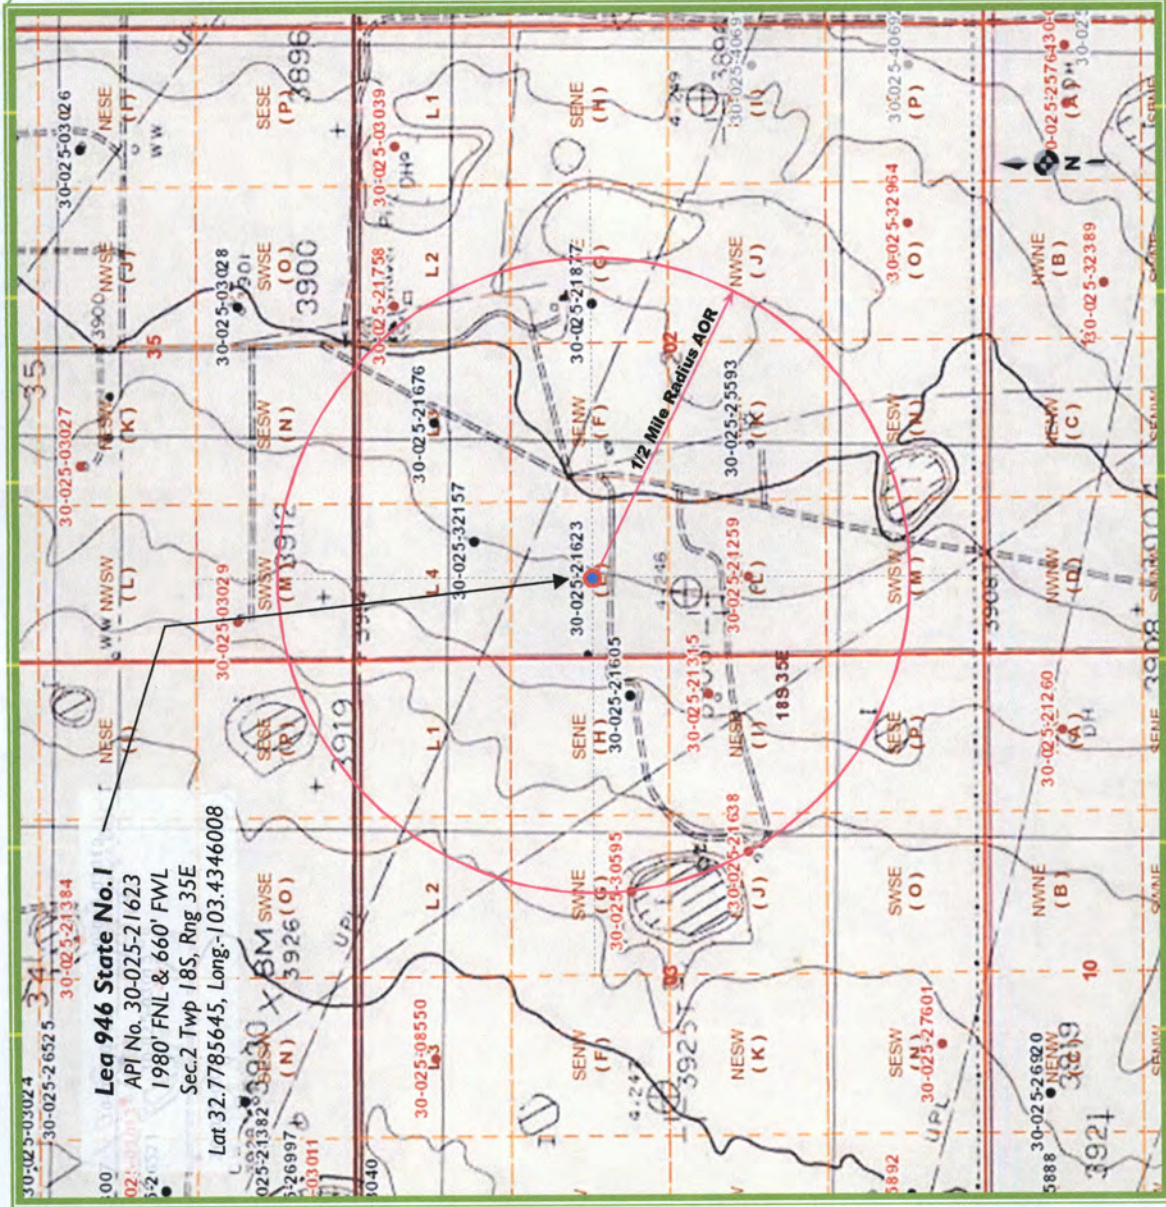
Lea 946 State No. 1
API No. 30-025-21623
1980' FNL & 660' FWL
Sec.2 Twp 18S, Rng 35E
Lat 32.7785645, Long.-103.4346008

1/2 Mile Radius AOR

30-025-21623
30-025-21605
30-025-21315
30-025-21259
30-025-25593
30-025-21877
30-025-21676
30-025-32157
30-025-21758
30-025-03028
30-025-03039
30-025-03026
30-025-03027
30-025-03029
30-025-21638
30-025-30595
30-025-21384
30-025-26525
30-025-03024
30-025-08550
30-025-27601
30-025-26920
30-025-21260
30-025-32389
30-025-32964
30-025-4069
30-025-21382
18S 35E

NESE (I)
SESE (P)
SENE (H)
NWSE (J)
SWSE (O)
SESW (N)
SENW (F)
NESW (K)
NWSW (L)
SWSW (M)
SWNE (G)
NENW (C)
NWNE (B)
NWNW (D)
NENE (A)
SENW (F)
NESW (K)
SESW (N)
SWSE (O)
L1
L2
L4
35
34
2
10
3896
3900
3912
3919
3926
3925
3908
3921
3219
BM
UPL
DH
N